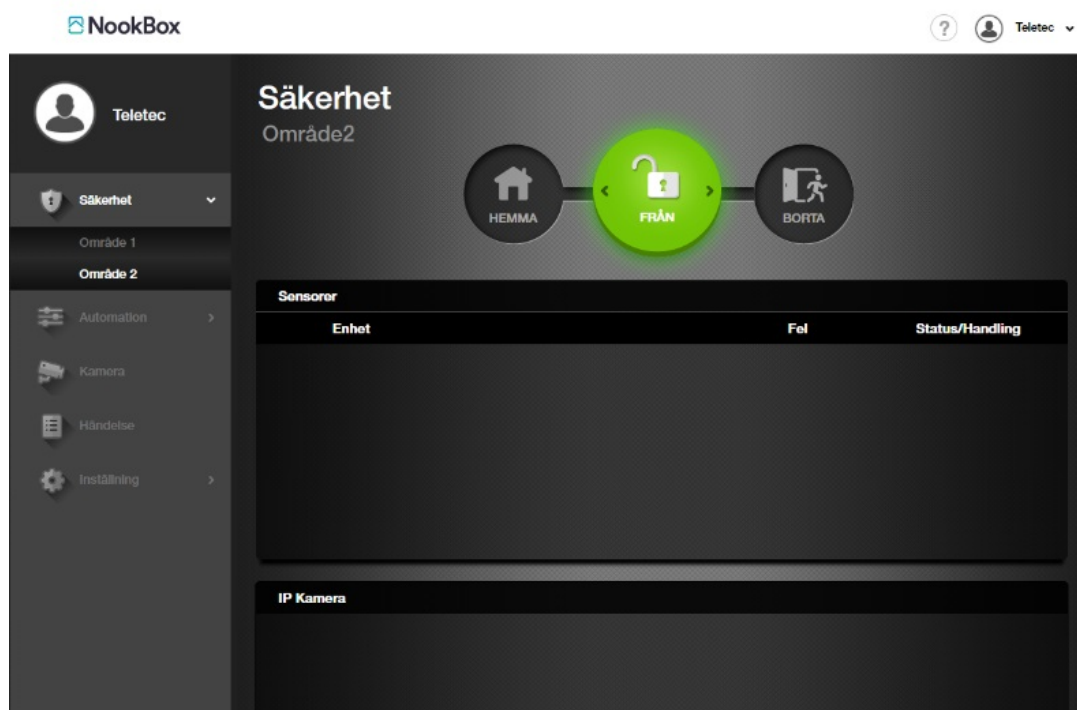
NookBox

?

Teletec

Teletec

Säkerhet

Område 1

Område 2

Automation

Kamera

Händelse

Inställning

Säkerhet

Område2

HEMMA

FRÅN

BORTA

Sensorer

| Enhet | Fel | Status/Handling |
|---|---|---|

IP Kamera